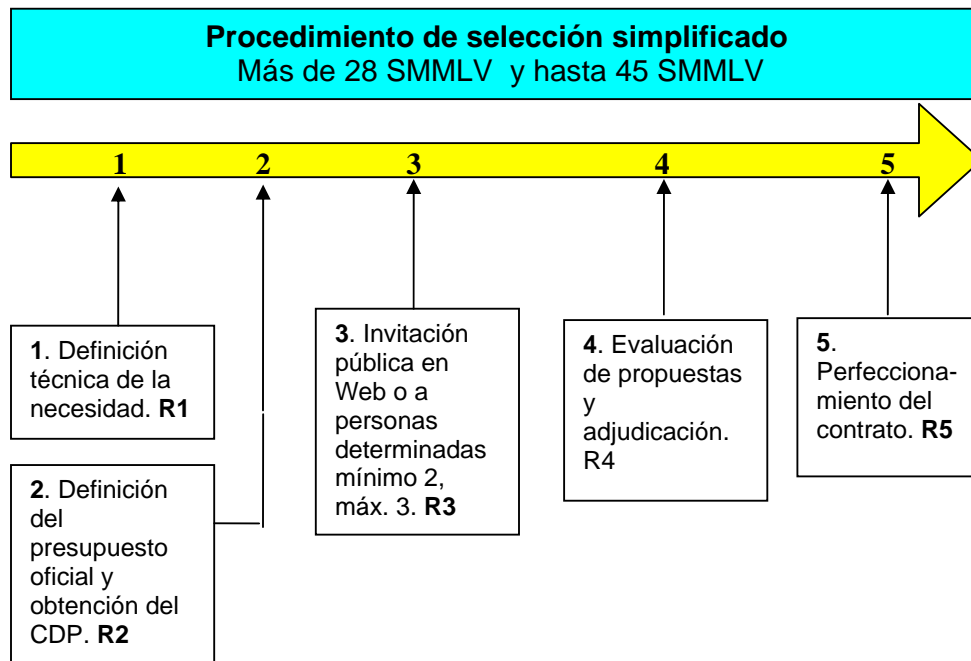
Procedimiento de selección simplificado
Más de 28 SMMLV y hasta 45 SMMLV

1 2 3 4 5

1. Definición técnica de la necesidad. R1

2. Definición del presupuesto oficial y obtención del CDP. R2

3. Invitación pública en Web o a personas determinadas mínimo 2, máx. 3. R3

4. Evaluación de propuestas y adjudicación. R4

5. Perfeccionamiento del contrato. R5